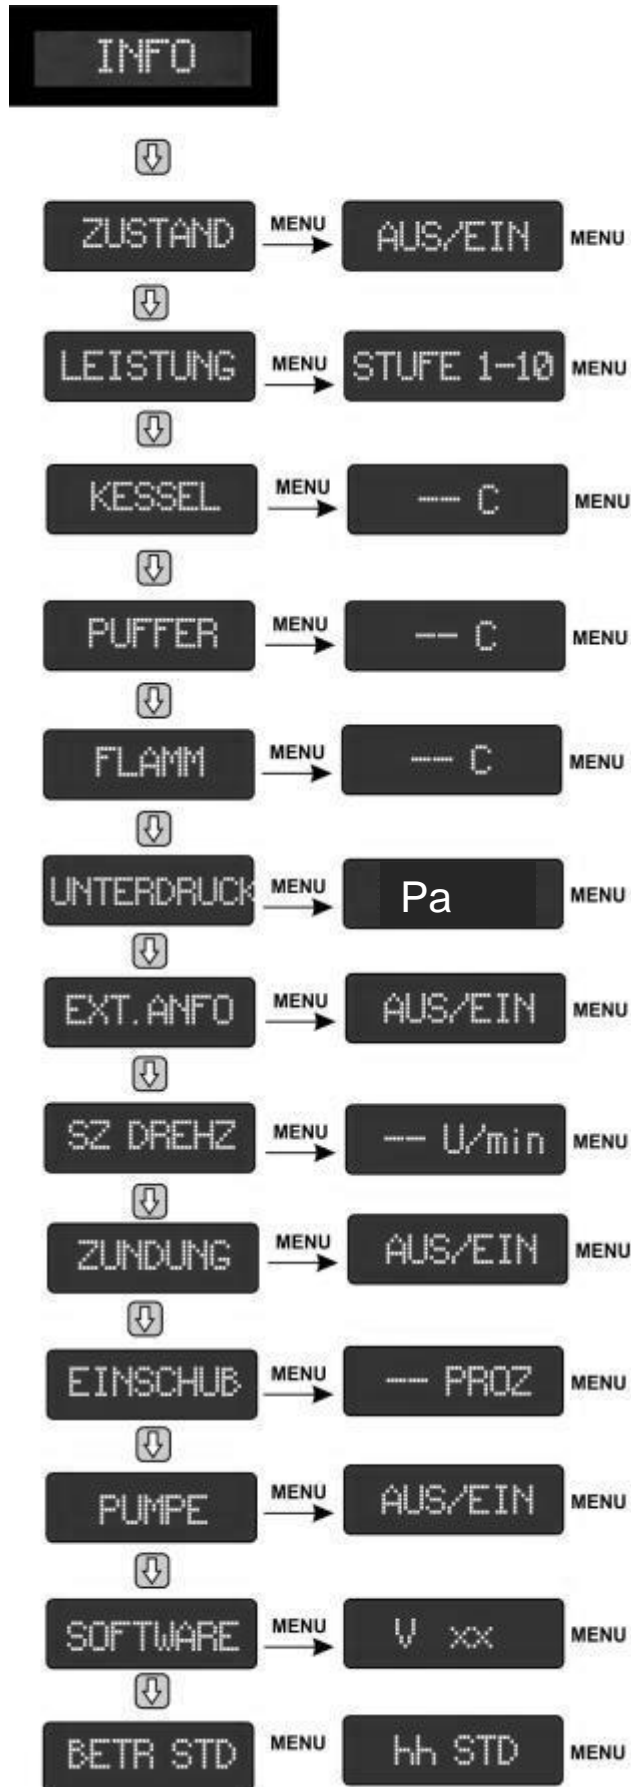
INFO

ZUSTAND MENU AUS/EIN MENU

LEISTUNG MENU STUFE 1–10 MENU

KESSEL MENU --- C MENU

PUFFER MENU -- C MENU

FLAMM MENU --- C MENU

UNTERDRUCK MENU Pa MENU

EXT.ANFO MENU AUS/EIN MENU

SZ DREHZ MENU -- U/min MENU

ZUNDUNG MENU AUS/EIN MENU

EINSCHUB MENU -- PROZ MENU

PUMPE MENU AUS/EIN MENU

SOFTWARE MENU V xx MENU

BETR STD MENU hh STD MENU